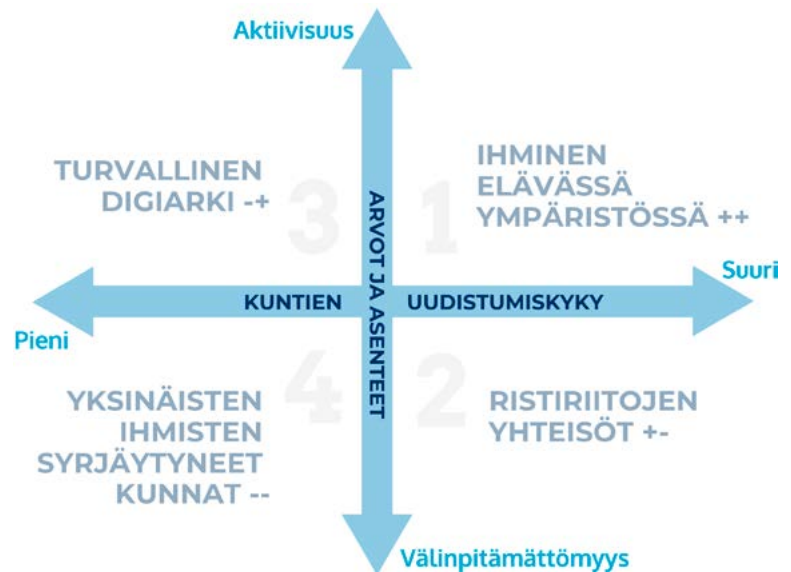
Aktiivisuus

TURVALLINEN DIGIARKI -+

3

ARVOT JA ASENTEET

1

IHMINEN ELÄVÄSSÄ YMPÄRISTÖSSÄ ++

Suuri

KUNTIEN

UUDISTUMISKYKY

Pieni

YKSINÄISTEN IHMISTEN SYRJÄYTYNEET KUNNAT --

4

2

RISTIRIITOJEN YHTEISÖT +-

Välinpitämättömyys